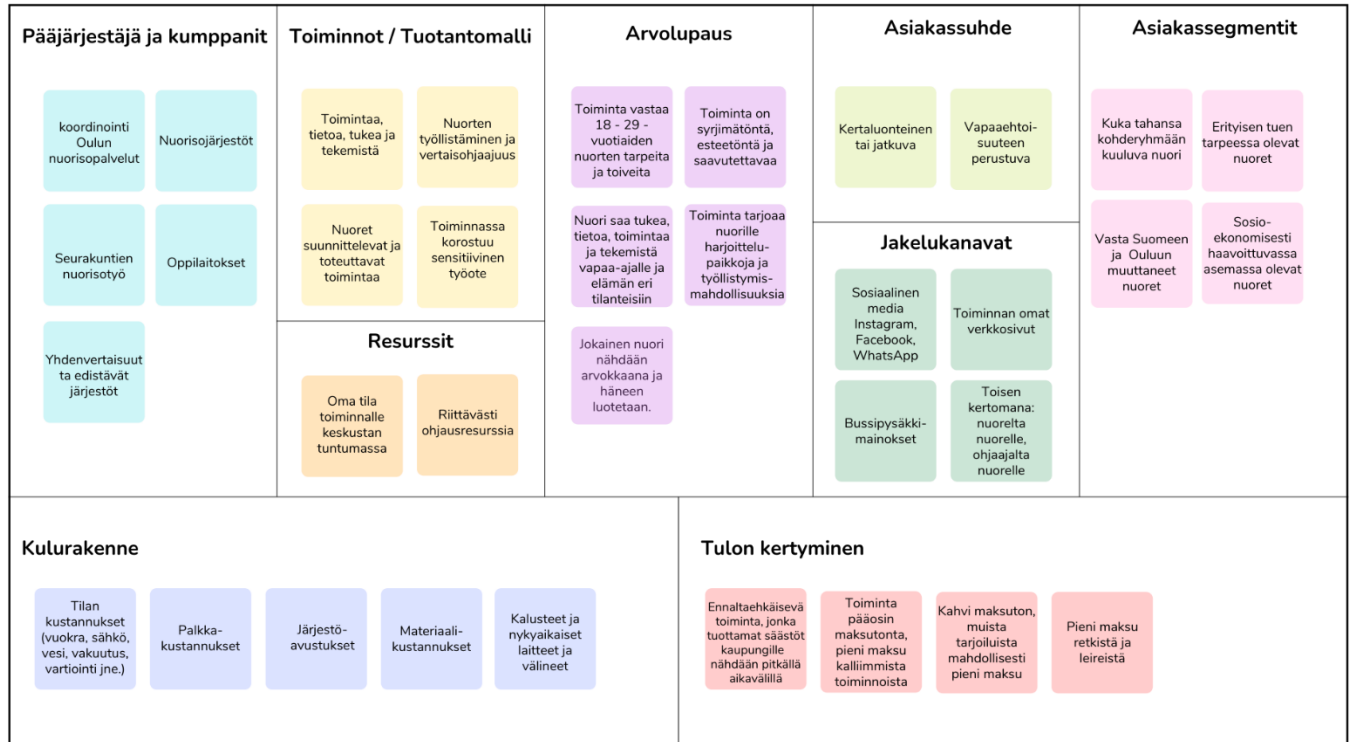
Pääjärjestäjä ja kumppanit

koordinointi Oulun nuorisopalvelut

Nuorisojärjestöt

Seurakuntien nuorisotyö

Oppilaitokset

Yhdenvertaisuutta edistävät järjestöt

Toiminnot / Tuotantomalli

Toimintaa, tietoa, tukea ja tekemistä

Nuorten työllistäminen ja vertaisohjaajuus

Nuoret suunnittelevat ja toteuttavat toimintaa

Toiminnassa korostuu sensitiivinen työote

Resurssit

Oma tila toiminnalle keskustan tuntumassa

Riittävästi ohjausresurssia

Arvolupaus

Toiminta vastaa 18 - 29 -vuotiaiden nuorten tarpeita ja toiveita

Toiminta on syrjimätöntä, esteetöntä ja saavutettavaa

Nuori saa tukea, tietoa, toimintaa ja tekemistä vapaa-ajalle ja elämän eri tilanteisiin

Toiminta tarjoaa nuorille harjoittelupaikkoja ja työllistymismahdollisuuksia

Jokainen nuori nähdään arvokkaana ja häneen luotetaan.

Asiakassuhde

Kertaluonteinen tai jatkuva

Vapaaehtoisuuteen perustuva

Jakelukanavat

Sosiaalinen media Instagram, Facebook, WhatsApp

Toiminnan omat verkkosivut

Bussipysäkkimainokset

Toisen kertomana: nuorelta nuorelle, ohjaajalta nuorelle

Asiakassegmentit

Kuka tahansa kohderyhmään kuuluva nuori

Erityisen tuen tarpeessa olevat nuoret

Vasta Suomeen ja Ouluun muuttaneet nuoret

Sosioekonomisesti haavoittuvassa asemassa olevat nuoret

Kulurakenne

Tilan kustannukset (vuokra, sähkö, vesi, vakuutus, vartiointi jne.)

Palkkakustannukset

Järjestöavustukset

Materiaalikustannukset

Kalusteet ja nykyaikaiset laitteet ja välineet

Tulon kertyminen

Ennaltaehkäisevä toiminta, jonka tuottamat säästöt kaupungille nähdään pitkällä aikavälillä

Toiminta pääosin maksutonta, pieni maksu kalliimmista toiminnoista

Kahvi maksuton, muista tarjoiluista mahdollisesti pieni maksu

Pieni maksu retkistä ja leireistä